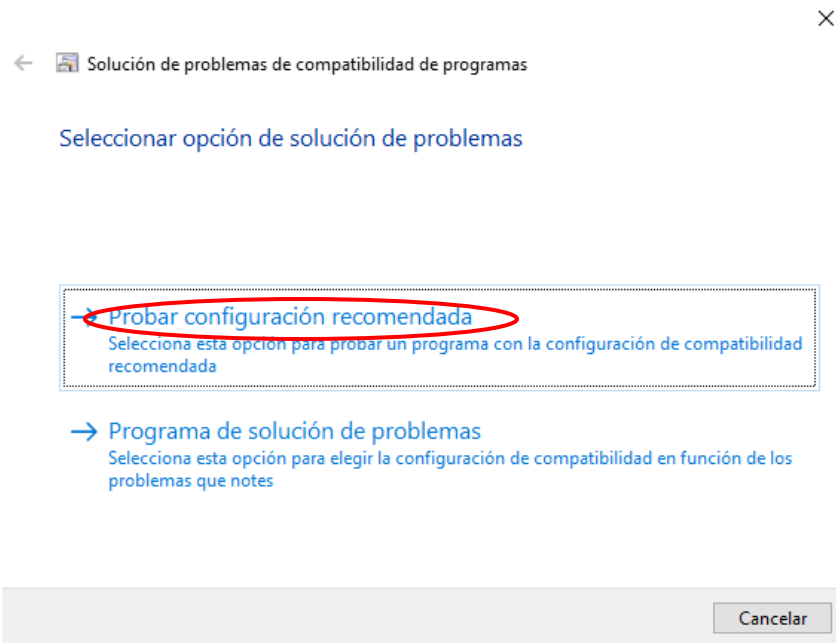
Solución de problemas de compatibilidad de programas

Seleccionar opción de solución de problemas

→ Probar configuración recomendada
Selecciona esta opción para probar un programa con la configuración de compatibilidad recomendada

→ Programa de solución de problemas
Selecciona esta opción para elegir la configuración de compatibilidad en función de los problemas que notes

Cancelar